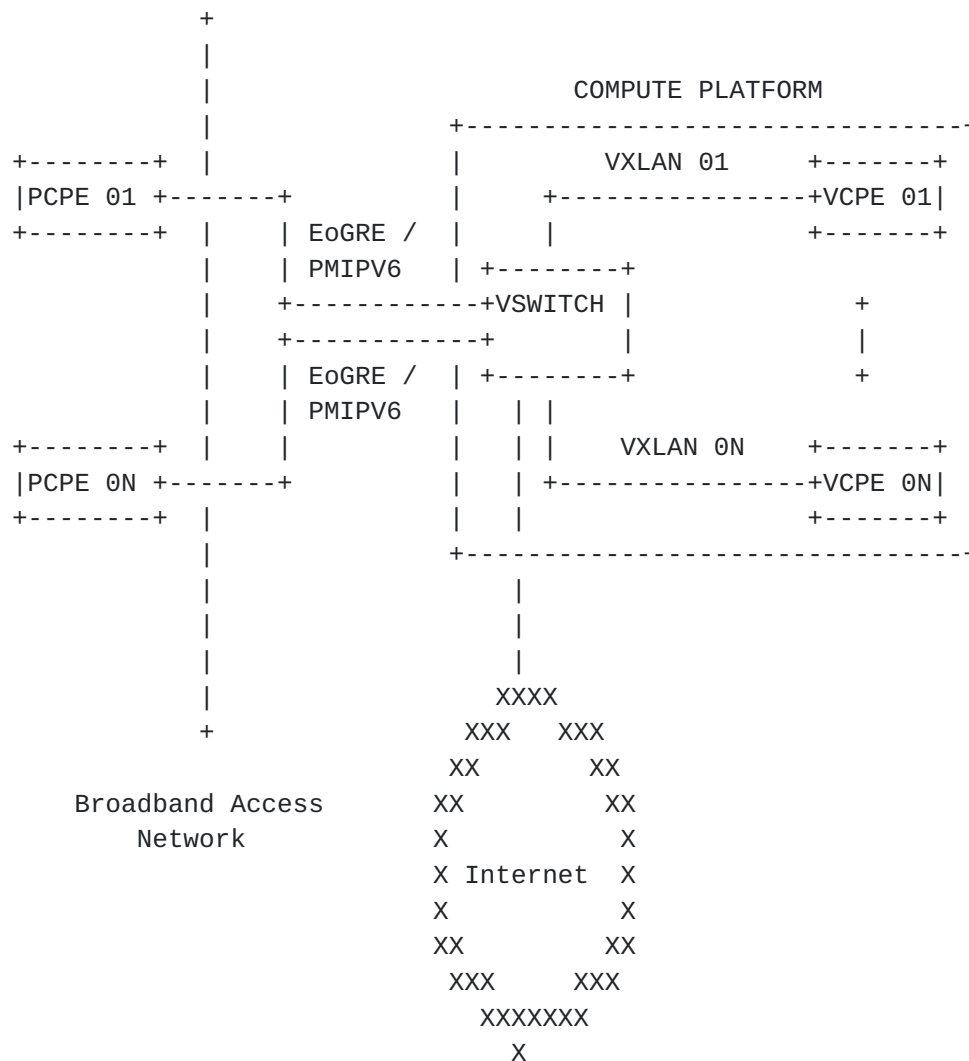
COMPUTE PLATFORM

VXLAN 01

PCPE 01

VCPE 01

EoGRE /
PMIPV6

VSWITCH

EoGRE /
PMIPV6

VXLAN 0N

PCPE 0N

VCPE 0N

XXXX
XXX XXX
XX XX
XX XX
X X
X Internet X
X X
XX XX
XXX XXX
XXXXXXX
X

Broadband Access
Network